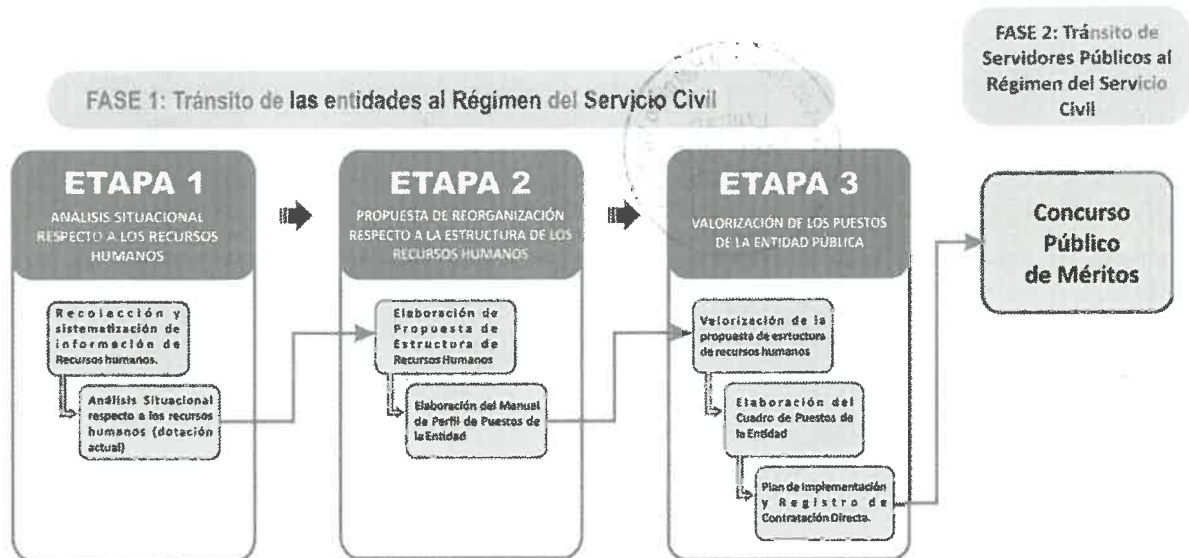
FASE 2: Tránsito de Servidores Públicos al Régimen del Servicio Civil

FASE 1: Tránsito de las entidades al Régimen del Servicio Civil

ETAPA 1
ANÁLISIS SITUACIONAL RESPECTO A LOS RECURSOS HUMANOS

Recolección y sistematización de información de Recursos humanos.

Análisis Situacional respecto a los recursos humanos (dotación actual)

ETAPA 2
PROPUESTA DE REORGANIZACIÓN RESPECTO A LA ESTRUCTURA DE LOS RECURSOS HUMANOS

Elaboración de Propuesta de Estructura de Recursos Humanos

Elaboración del Manual de Perfil de Puestos de la Entidad

ETAPA 3
VALORIZACIÓN DE LOS PUESTOS DE LA ENTIDAD PÚBLICA

Valorización de la propuesta de estructura de recursos humanos

Elaboración del Cuadro de Puestos de la Entidad

Plan de Implementación y Registro de Contratación Directa.

Concurso Público de Méritos